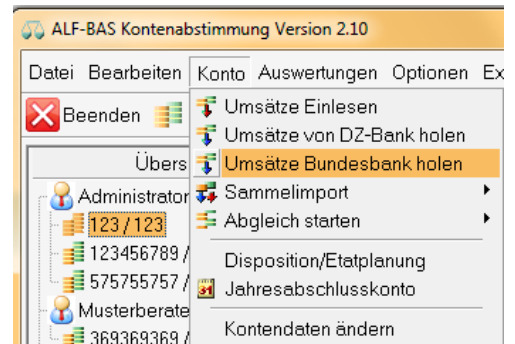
ALF-BAS Kontenabstimmung Version 2.10

Datei Bearbeiten Konto Auswertungen Optionen Ex

Beenden

Übers

Administrator

123 / 123

123456789 /

575755757 /

Musterberate

369369369 /

Umsätze Einlesen

Umsätze von DZ-Bank holen

Umsätze Bundesbank holen

Sammelimport

Abgleich starten

Disposition/Etatplanung

31

Jahresabschlusskonto

Kontendaten ändern